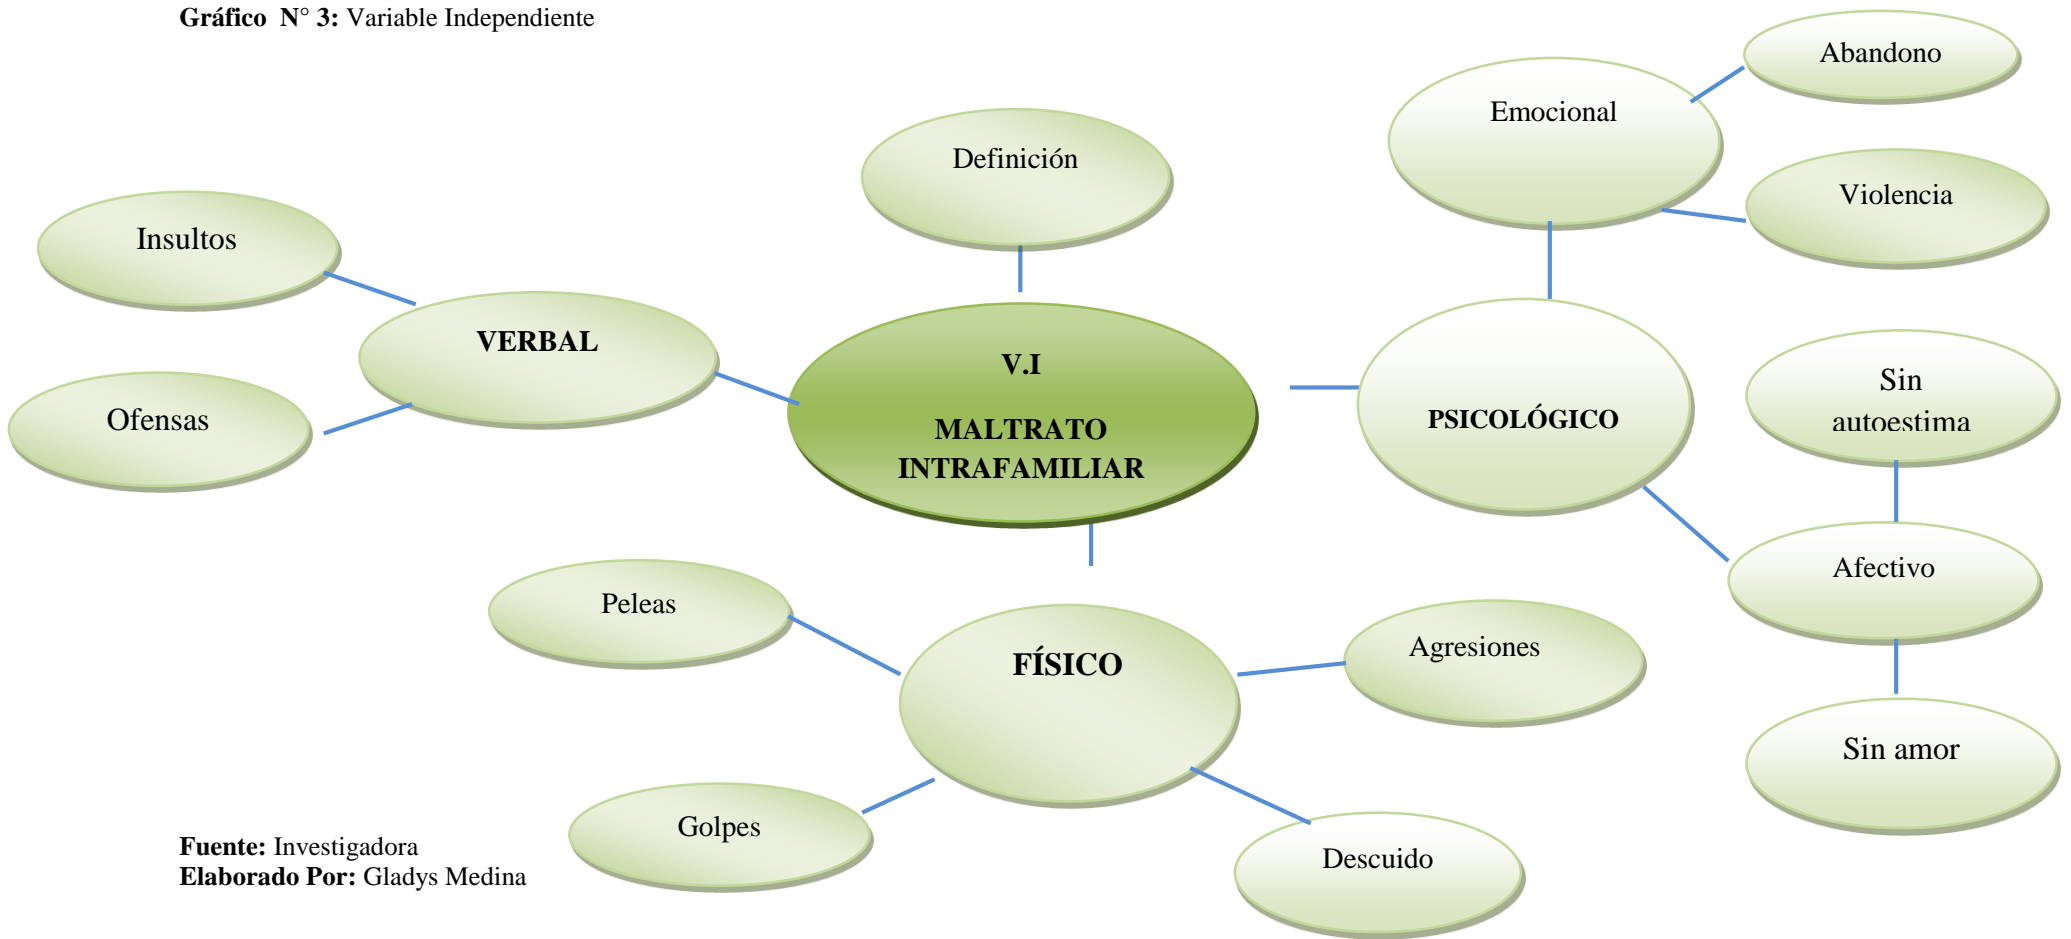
**Gráfico N° 3:** Variable Independiente

V.I
MALTRATO INTRAFAMILIAR

Definición

VERBAL

Insultos

Ofensas

PSICOLÓGICO

Emocional

Abandono

Violencia

Afectivo

Sin autoestima

Sin amor

FÍSICO

Peleas

Golpes

Agresiones

Descuido

**Fuente:** Investigadora
**Elaborado Por:** Gladys Medina